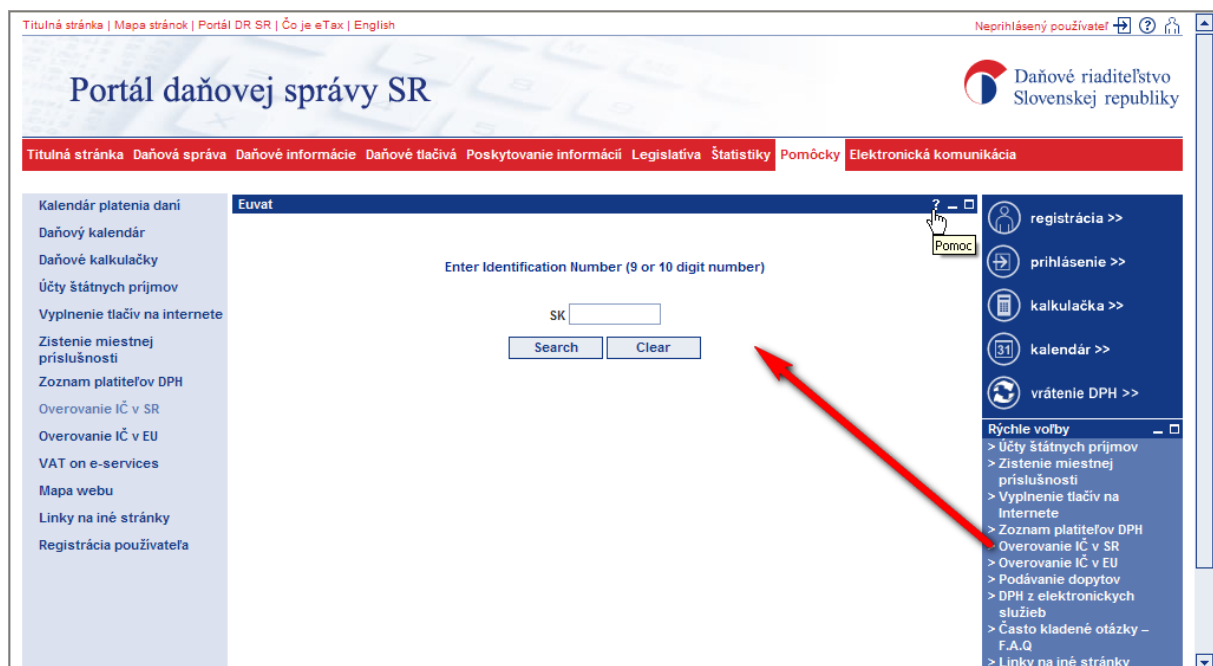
Titulná stránka | Mapa stránok | Portál DR SR | Čo je eTax | English

Neprihlásený používateľ

Portál daňovej správy SR

Daňové riaditeľstvo Slovenskej republiky

Titulná stránka Daňová správa Daňové informácie Daňové tlačivá Poskytovanie informácií Legislatíva Štatistiky Pomôcky Elektronická komunikácia

Kalendár platenia daní
Daňový kalendár
Daňové kalkulačky
Účty štátnych príjmov
Vyplnenie tlačív na internete
Zistenie miestnej príslušnosti
Zoznam platiteľov DPH
Overovanie IČ v SR
Overovanie IČ v EU
VAT on e-services
Mapa webu
Linky na iné stránky
Registrácia používateľa

Euvat

?

Pomoc

Enter Identification Number (9 or 10 digit number)

SK

Search Clear

registrácia >>
prihlásenie >>
kalkulačka >>
31 kalendár >>
vrátenie DPH >>

Rýchle voľby
> Účty štátnych príjmov
> Zistenie miestnej príslušnosti
> Vyplnenie tlačív na Internete
> Zoznam platiteľov DPH
> Overovanie IČ v SR
> Overovanie IČ v EU
> Podávanie dopytov
> DPH z elektronickych služieb
> Často kladené otázky – F.A.Q
> Linky na iné stránky